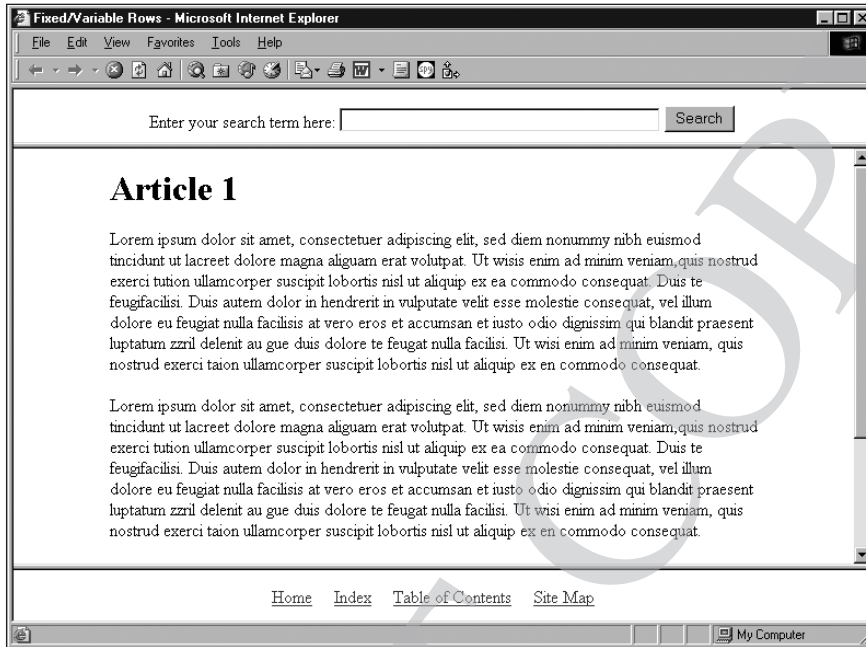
Fixed/Variable Rows - Microsoft Internet Explorer

File Edit View Favorites Tools Help

Enter your search term here: Search

# Article 1

Lorem ipsum dolor sit amet, consectetuer adipiscing elit, sed diem nonummy nibh euismod tincidunt ut lacreet dolore magna aliguam erat volutpat. Ut wisis enim ad minim veniam,quis nostrud exerci tution ullamcorper suscipit lobortis nisl ut aliquip ex ea commodo consequat. Duis te feugifacilisi. Duis autem dolor in hendrerit in vulputate velit esse molestie consequat, vel illum dolore eu feugiat nulla facilisis at vero eros et accumsan et iusto odio dignissim qui blandit praesent luptatum zzril delenit au gue duis dolore te feugat nulla facilisi. Ut wisi enim ad minim veniam, quis nostrud exerci taion ullamcorper suscipit lobortis nisl ut aliquip ex en commodo consequat.

Lorem ipsum dolor sit amet, consectetuer adipiscing elit, sed diem nonummy nibh euismod tincidunt ut lacreet dolore magna aliguam erat volutpat. Ut wisis enim ad minim veniam,quis nostrud exerci tution ullamcorper suscipit lobortis nisl ut aliquip ex ea commodo consequat. Duis te feugifacilisi. Duis autem dolor in hendrerit in vulputate velit esse molestie consequat, vel illum dolore eu feugiat nulla facilisis at vero eros et accumsan et iusto odio dignissim qui blandit praesent luptatum zzril delenit au gue duis dolore te feugat nulla facilisi. Ut wisi enim ad minim veniam, quis nostrud exerci taion ullamcorper suscipit lobortis nisl ut aliquip ex en commodo consequat.

Home Index Table of Contents Site Map

My Computer

COPY